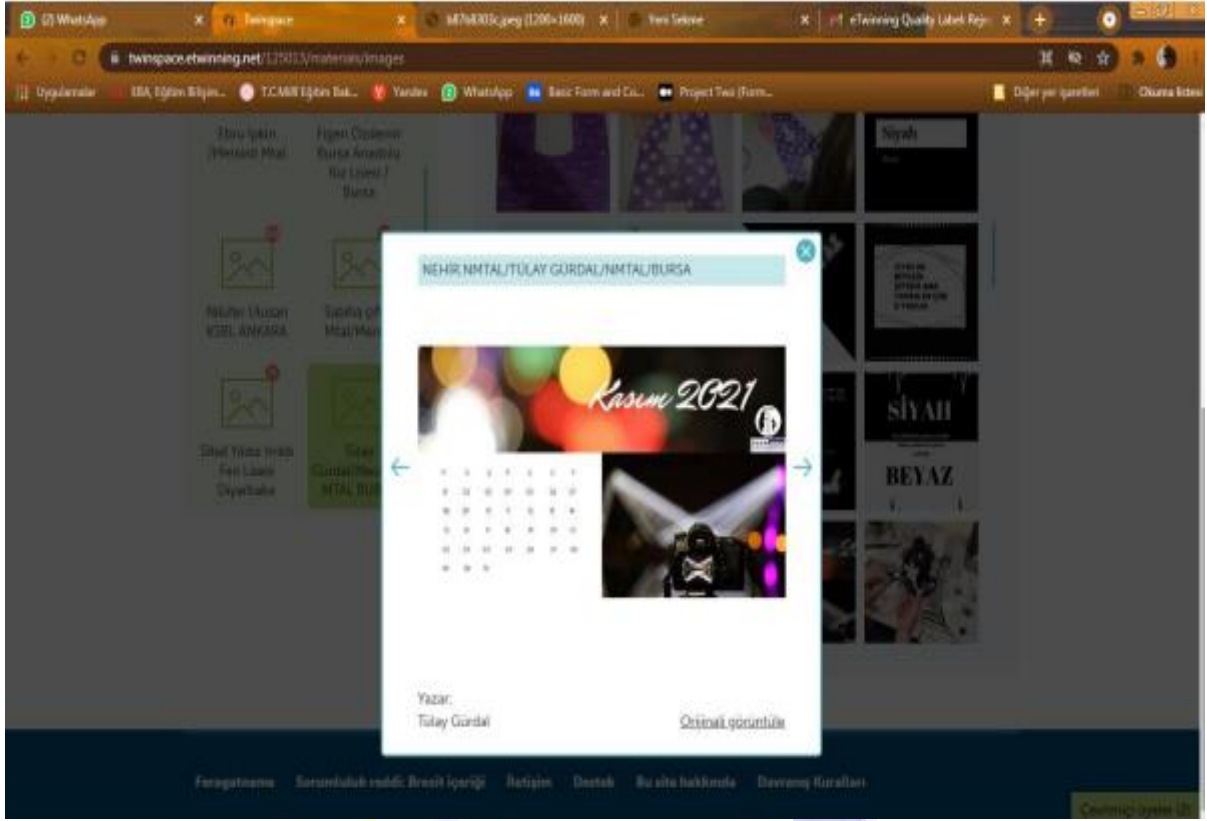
(2) WhatsApp
Twinspace
b8764303c.jpeg (1200×1600)
Yeni Sekme
eTwinning Quality Label Reje
twinspace.etwinning.net/125013/materials/images
Uygulamalar
EBA, Eğitim Bilişim...
T.C.Millî Eğitim Bak...
Yandex
WhatsApp
Basic Form and Co...
Project Two (Form...
Diğer yer işaretleri
Okuma listesi

Ebru Işıkın /Mersin Mtal
Figen Özdemir Bursa Anadolu Kız Lisesi / Bursa
Nilüfer Uluşan KGBL ANKARA
Sabriye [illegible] Mtal/Mer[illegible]
Sibel Yıldız Irmak Fen Lisesi Diyarbakır
Tülay Gürdal/Nec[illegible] MTAL BUR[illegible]

Siyah
SİYAH
BEYAZ

NEHİR.NMTAL/TÜLAY GÜRDAL/NMTAL/BURSA

Kasım 2021

Yazar:
Tülay Gürdal
Orijinali görüntüle

Feragatname
Sorumluluk reddi: Brexit içeriği
İletişim
Destek
Bu site hakkında
Davranış Kuralları
Çevrimiçi üyeler (0)